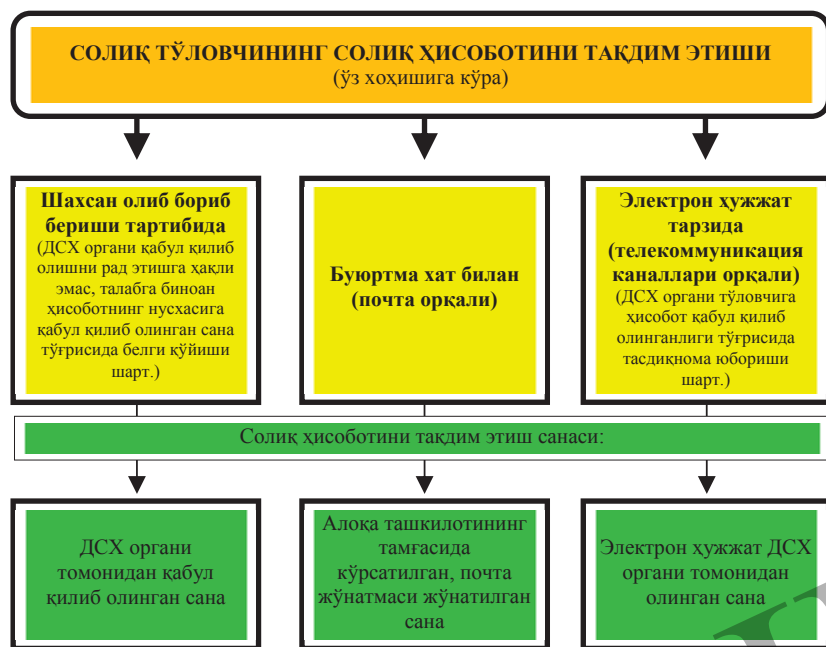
СОЛИҚ ТЎЛОВЧИНИНГ СОЛИҚ ҲИСОБОТИНИ ТАҚДИМ ЭТИШИ
(ўз хоҳишига кўра)

Шахсан олиб бориб бериши тартибида
(ДСХ органи қабул қилиб олишни рад этишга ҳақли эмас, талабга биноан ҳисоботнинг нусхасига қабул қилиб олинган сана тўғрисида белги қўйиши шарт.)

Буюртма хат билан (почта орқали)

Электрон ҳужжат тарзида (телекоммуникация каналлари орқали)
(ДСХ органи тўловчига ҳисобот қабул қилиб олинганлиги тўғрисида тасдиқнома юбориши шарт.)

Солиқ ҳисоботини тақдим этиш санаси:

ДСХ органи томонидан қабул қилиб олинган сана

Алоқа ташкилотининг тамғасида кўрсатилган, почта жўнатмаси жўнатилган сана

Электрон ҳужжат ДСХ органи томонидан олинган сана